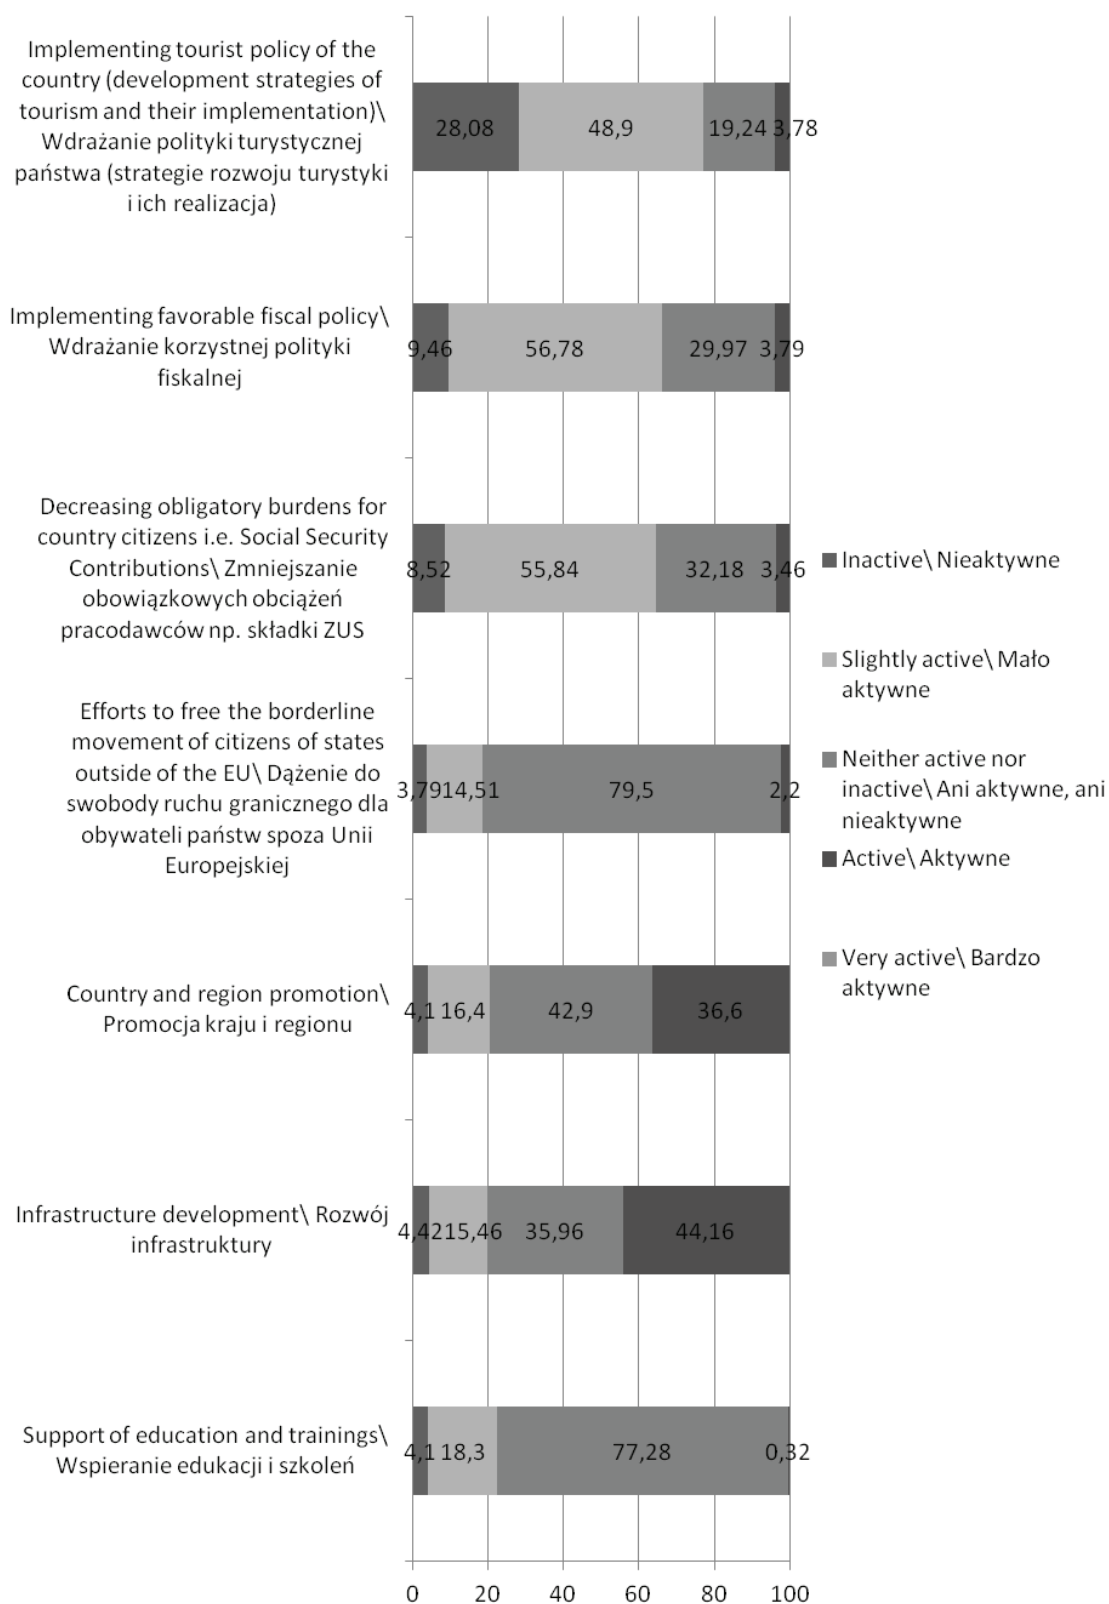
Implementing tourist policy of the country (development strategies of tourism and their implementation)\ Wdrażanie polityki turystycznej państwa (strategie rozwoju turystyki i ich realizacja)

28,08 48,9 19,24 3,78

Implementing favorable fiscal policy\ Wdrażanie korzystnej polityki fiskalnej

9,46 56,78 29,97 3,79

Decreasing obligatory burdens for country citizens i.e. Social Security Contributions\ Zmniejszanie obowiązkowych obciążeń pracodawców np. składki ZUS

8,52 55,84 32,18 3,46

Efforts to free the borderline movement of citizens of states outside of the EU\ Dążenie do swobody ruchu granicznego dla obywateli państw spoza Unii Europejskiej

3,79 14,51 79,5 2,2

Country and region promotion\ Promocja kraju i regionu

4,1 16,4 42,9 36,6

Infrastructure development\ Rozwój infrastruktury

4,42 15,46 35,96 44,16

Support of education and trainings\ Wspieranie edukacji i szkoleń

4,1 18,3 77,28 0,32

0 20 40 60 80 100

Inactive\ Nieaktywne

Slightly active\ Mało aktywne

Neither active nor inactive\ Ani aktywne, ani nieaktywne

Active\ Aktywne

Very active\ Bardzo aktywne